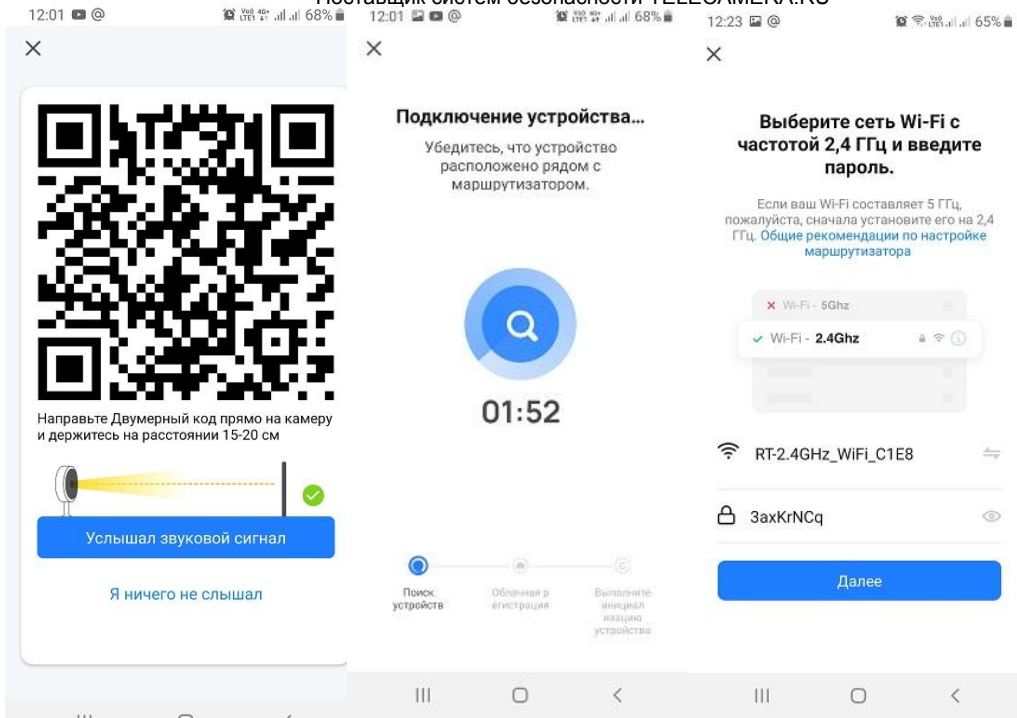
Поставщик систем безопасности TELECAMERA.RU

12:01 68%

×

Направьте Двумерный код прямо на камеру и держитесь на расстоянии 15-20 см

Услышал звуковой сигнал

Я ничего не слышал

12:01 68%

×

Подключение устройства...

Убедитесь, что устройство расположено рядом с маршрутизатором.

01:52

Поиск устройств

Облачная р егистрация

Выполните инициализацию устройства

12:23 65%

×

Выберите сеть Wi-Fi с частотой 2,4 ГГц и введите пароль.

Если ваш Wi-Fi составляет 5 ГГц, пожалуйста, сначала установите его на 2,4 ГГц. Общие рекомендации по настройке маршрутизатора

Wi-Fi - 5Ghz

Wi-Fi - 2.4Ghz

RT-2.4GHz_WiFi_C1E8

3axKrNCq

Далее